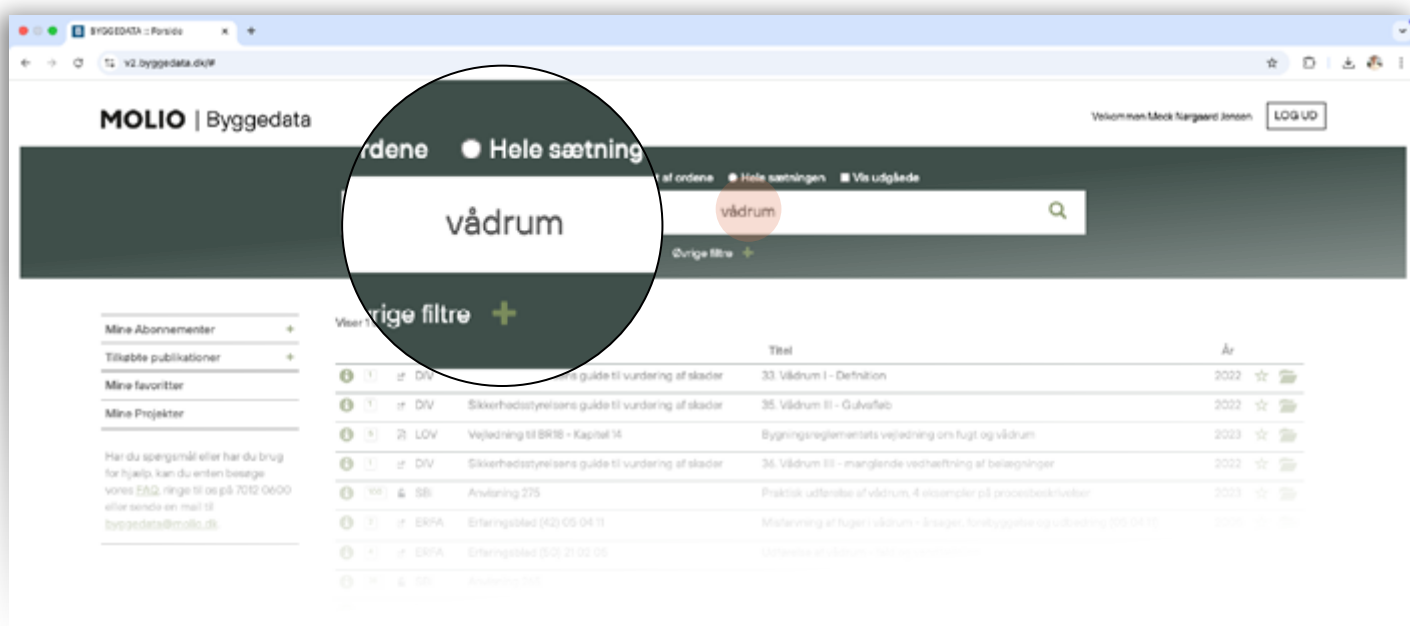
BYGGEDATA :: Forside
v2.byggedata.dk/#

MOLIO | Byggedata

Velkommen Mads Nørgaard Jensen
LOG UD

ordene ● Hele sætning
af ordene ● Hele sætningen ■ Vis udgåede

vådrum
vådrum

Øvrige filtre +
rige filtre +

Mine Abonnementer +
Tilkøbte publikationer +
Mine favoritter
Mine Projekter

Har du spørgsmål eller har du brug for hjælp, kan du enten besøge vores FAQ, ringe til os på 7012 0600 eller sende en mail til byggedata@molio.dk

Viser 1

| | | Titel | År |
|---|---|---|---|
| DIV | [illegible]ens guide til vurdering af skader | 33. Vådrum I - Definition | 2022 |
| DIV | Sikkerhedsstyrelsens guide til vurdering af skader | 35. Vådrum II - Gulvafløb | 2022 |
| LOV | Vejledning til BR18 - Kapitel 14 | Bygningsreglementets vejledning om fugt og vådrum | 2023 |
| DIV | Sikkerhedsstyrelsens guide til vurdering af skader | 36. Vådrum III - manglende vedhæftning af belægninger | 2022 |
| SBI | Anvisning 275 | Praktisk udførelse af vådrum. 4 eksempler på procesbeskrivelser | 2023 |
| ERFA | Erfaringsblad (42) 05 04 11 | Måleteknik af fugter i vådrum - årsager, forebyggelse og udbedring (05 04 11) | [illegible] |
| ERFA | Erfaringsblad (SO) 21 02 05 | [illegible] | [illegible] |
| SBI | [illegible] | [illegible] | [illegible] |